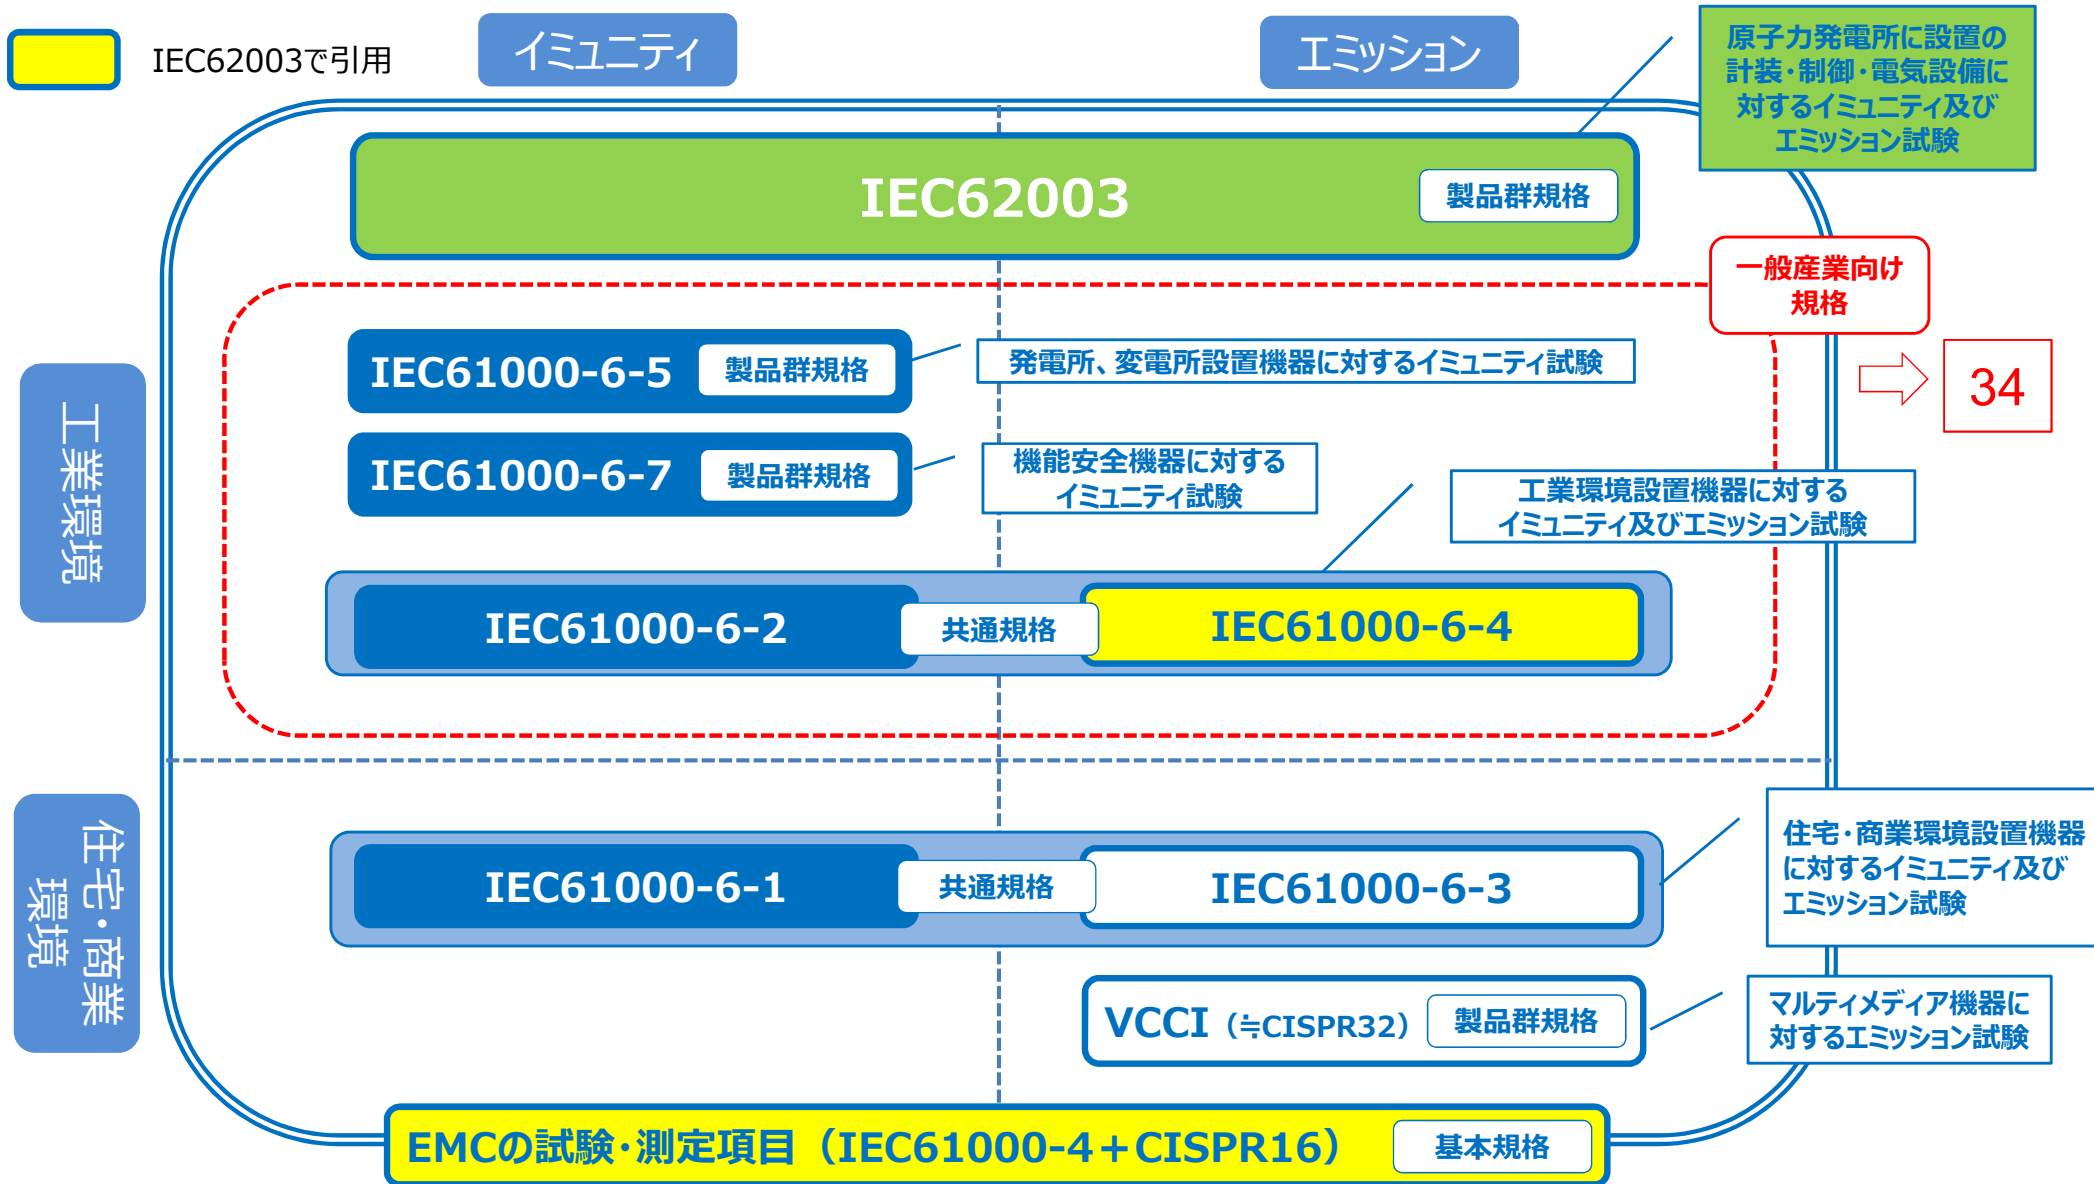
IEC62003で引用

イミュニティ

エミッション

原子力発電所に設置の計装・制御・電気設備に対するイミュニティ及びエミッション試験

IEC62003 製品群規格

一般産業向け規格

34

IEC61000-6-5 製品群規格

発電所、変電所設置機器に対するイミュニティ試験

IEC61000-6-7 製品群規格

機能安全機器に対するイミュニティ試験

工業環境設置機器に対するイミュニティ及びエミッション試験

工業環境

IEC61000-6-2 共通規格 IEC61000-6-4

住宅・商業環境

IEC61000-6-1 共通規格 IEC61000-6-3

住宅・商業環境設置機器に対するイミュニティ及びエミッション試験

VCCI (≒CISPR32) 製品群規格

マルチメディア機器に対するエミッション試験

EMCの試験・測定項目（IEC61000-4＋CISPR16） 基本規格